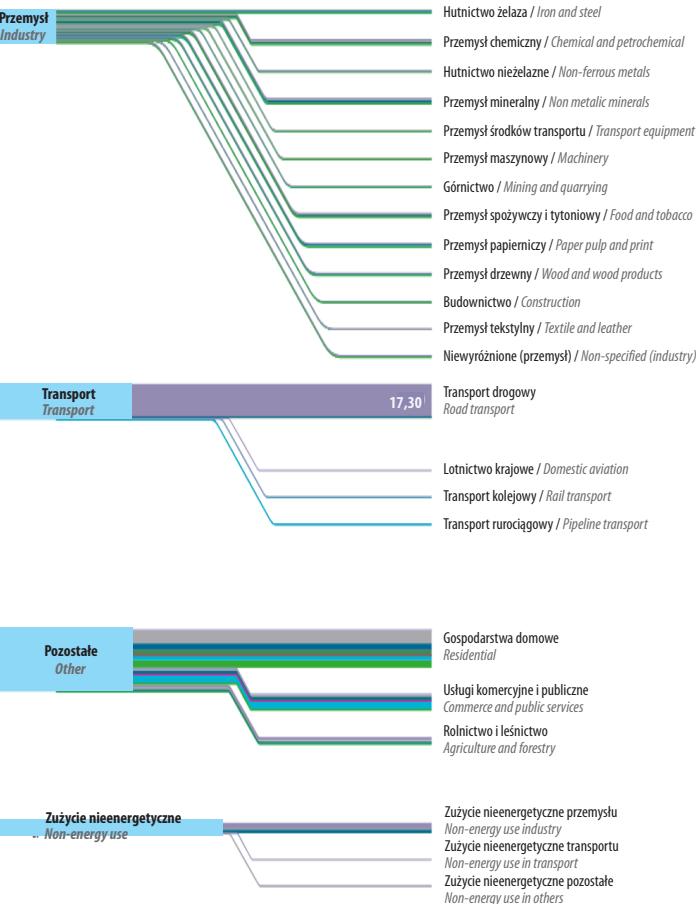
Przemysł
Industry

Hutnictwo żelaza / Iron and steel
Przemysł chemiczny / Chemical and petrochemical
Hutnictwo nieżelazne / Non-ferrous metals
Przemysł mineralny / Non metalic minerals
Przemysł środków transportu / Transport equipment
Przemysł maszynowy / Machinery
Górnictwo / Mining and quarrying
Przemysł spożywczy i tytoniowy / Food and tobacco
Przemysł papierniczy / Paper pulp and print
Przemysł drzewny / Wood and wood products
Budownictwo / Construction
Przemysł tekstylny / Textile and leather
Niewyróżnione (przemysł) / Non-specified (industry)

Transport
Transport

17,30

Transport drogowy
Road transport
Lotnictwo krajowe / Domestic aviation
Transport kolejowy / Rail transport
Transport rurociągowy / Pipeline transport

Pozostałe
Other

Gospodarstwa domowe
Residential
Usługi komercyjne i publiczne
Commerce and public services
Rolnictwo i leśnictwo
Agriculture and forestry

Zużycie nieenergetyczne
Non-energy use

Zużycie nieenergetyczne przemysłu
Non-energy use industry
Zużycie nieenergetyczne transportu
Non-energy use in transport
Zużycie nieenergetyczne pozostałe
Non-energy use in others